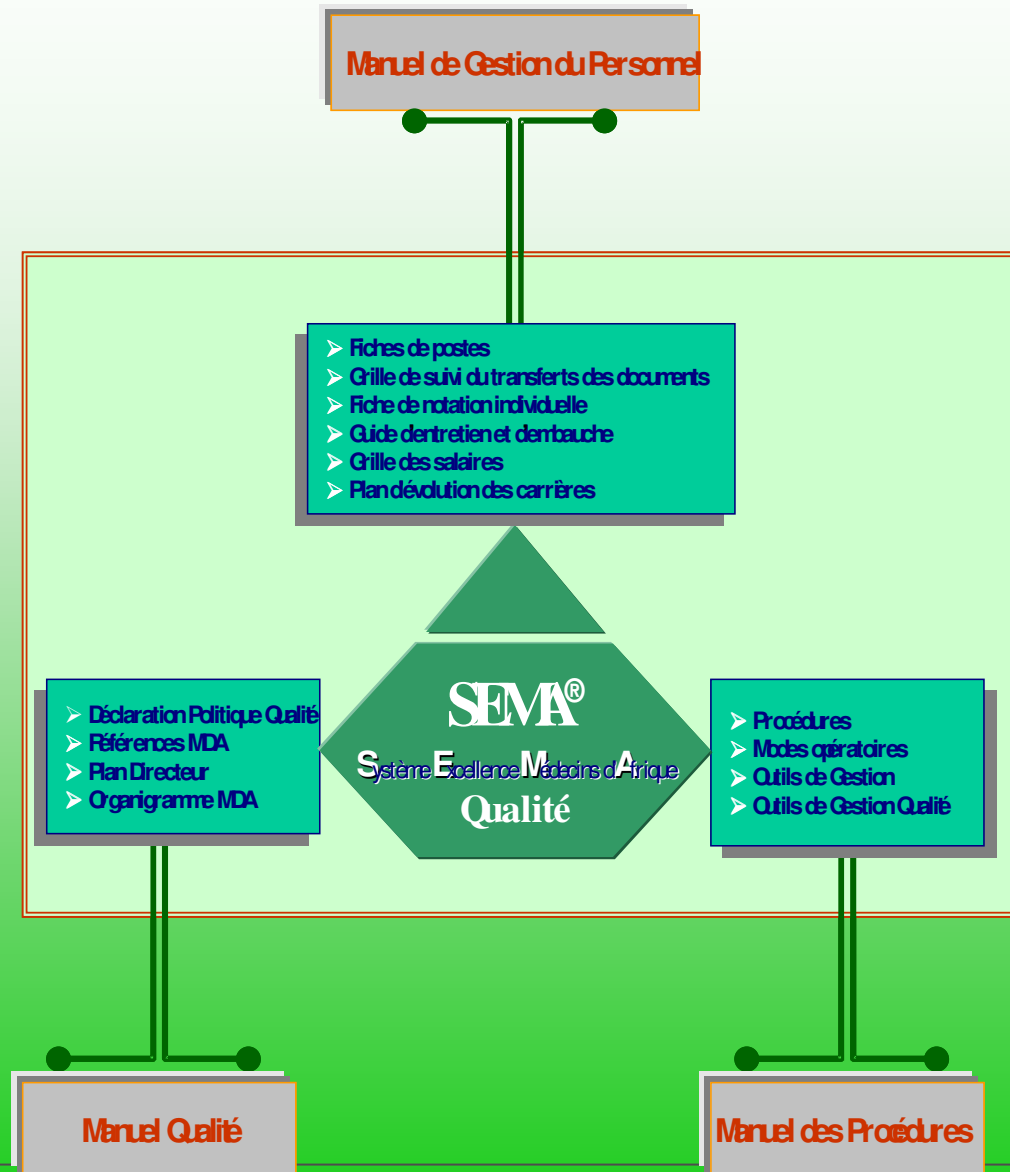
Manuel de Gestion du Personnel

- Fiches de postes
- Grille de suivi du transferts des documents
- Fiche de notation individuelle
- Guide dentretien et dembauche
- Grille des salaires
- Plan dévolution des carrières

- Déclaration Politique Qualité
- Références MDA
- Plan Directeur
- Organigramme MDA

SEMA®

Système Excellence Médecins dAfrique

Qualité

- Procédures
- Modes opératoires
- Outils de Gestion
- Outils de Gestion Qualité

Manuel Qualité

Manuel des Procédures